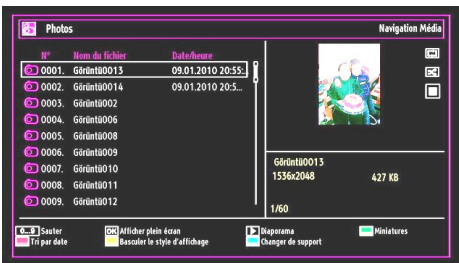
Photos

Navigation Média

| N° | Nom du fichier | Date/heure |
|---|---|---|
| 0001. | Görüntü0013 | 09.01.2010 20:55: |
| 0002. | Görüntü0014 | 09.01.2010 20:5... |
| 0003. | Görüntü002 | |
| 0004. | Görüntü006 | |
| 0005. | Görüntü008 | |
| 0006. | Görüntü009 | |
| 0007. | Görüntü010 | |
| 0008. | Görüntü011 | |
| 0009. | Görüntü012 | |

Görüntü0013
1536x2048
427 KB
1/60

0...9 Sauter
OK Afficher plein écran
Diaporama
Miniatures
Tri par date
Basculer le style d'affichage
Changer de support